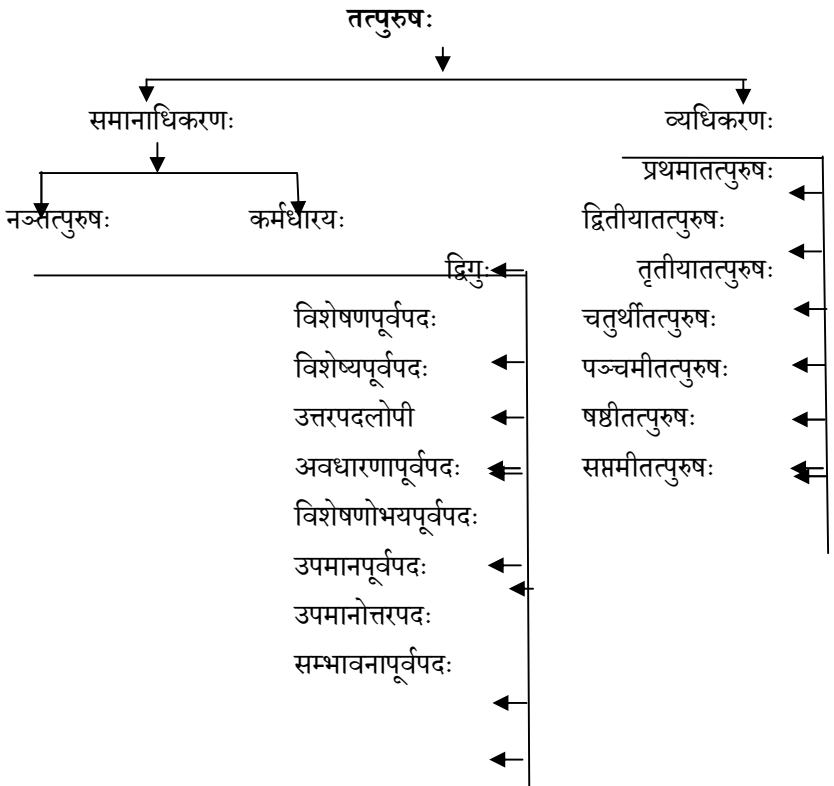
तत्पुरुषः

समानाधिकरणः

व्यधिकरणः

नञ्तत्पुरुषः

कर्मधारयः

द्विगुः

विशेषणपूर्वपदः

विशेष्यपूर्वपदः

उत्तरपदलोपी

अवधारणापूर्वपदः

विशेषणोभयपूर्वपदः

उपमानपूर्वपदः

उपमानोत्तरपदः

सम्भावनापूर्वपदः

प्रथमातत्पुरुषः

द्वितीयातत्पुरुषः

तृतीयातत्पुरुषः

चतुर्थीतत्पुरुषः

पञ्चमीतत्पुरुषः

षष्ठीतत्पुरुषः

सप्तमीतत्पुरुषः